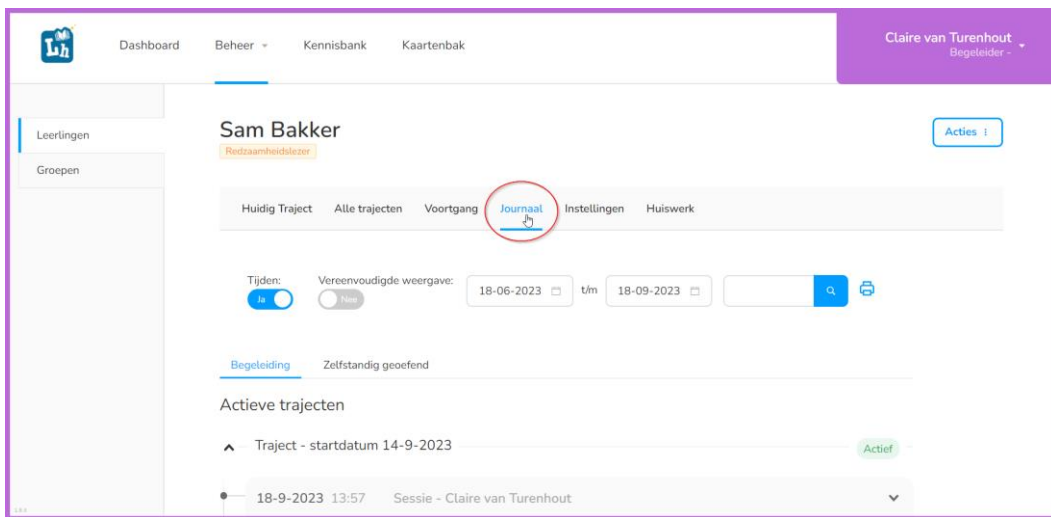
Lh

Dashboard Beheer Kennisbank Kaartenbak

Claire van Turenhout
Begeleider

Leerlingen
Groepen

Sam Bakker
Redzaamheidslezer

Acties

Huidig Traject Alle trajecten Voortgang Journaal Instellingen Huiswerk

Tijden: Ja
Vereenvoudigde weergave: Nee
18-06-2023 t/m 18-09-2023

Begeleiding Zelfstandig geoefend

Actieve trajecten

Traject - startdatum 14-9-2023
Actief

18-9-2023 13:57 Sessie - Claire van Turenhout